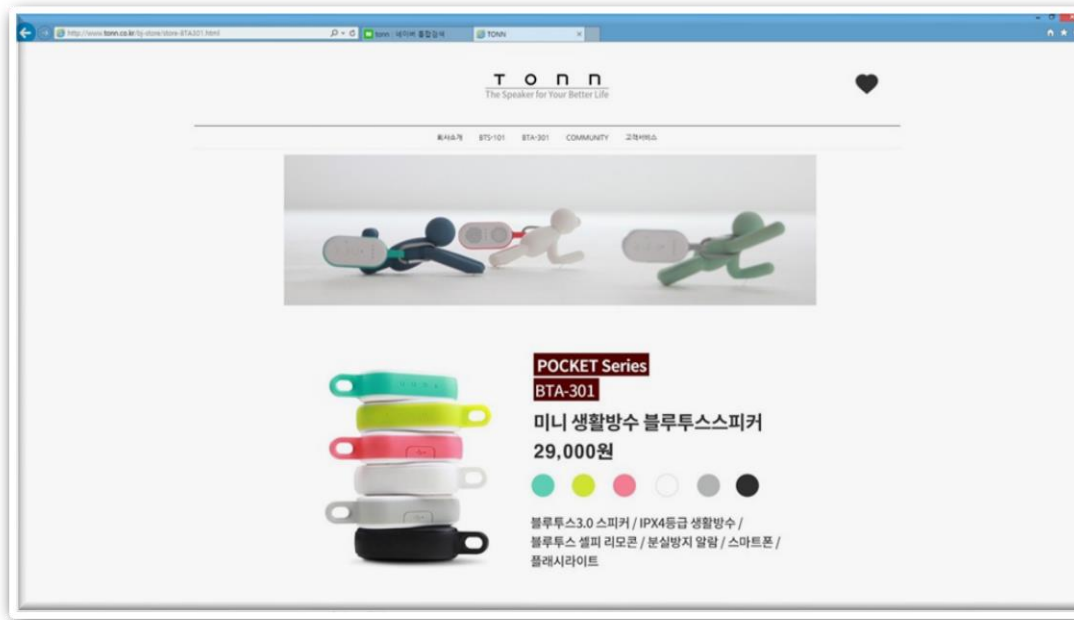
http://www.tonn.co.kr/bj-store/store-BTA301.html

tonn : 네이버 통합검색

TONN

T O N N
The Speaker for Your Better Life

회사소개 BTS-101 BTA-301 COMMUNITY 고객서비스

POCKET Series
BTA-301
미니 생활방수 블루투스스피커
29,000원

블루투스3.0 스피커 / IPX4등급 생활방수 / 블루투스 셀피 리모콘 / 분실방지 알람 / 스마트폰 / 플래시라이트